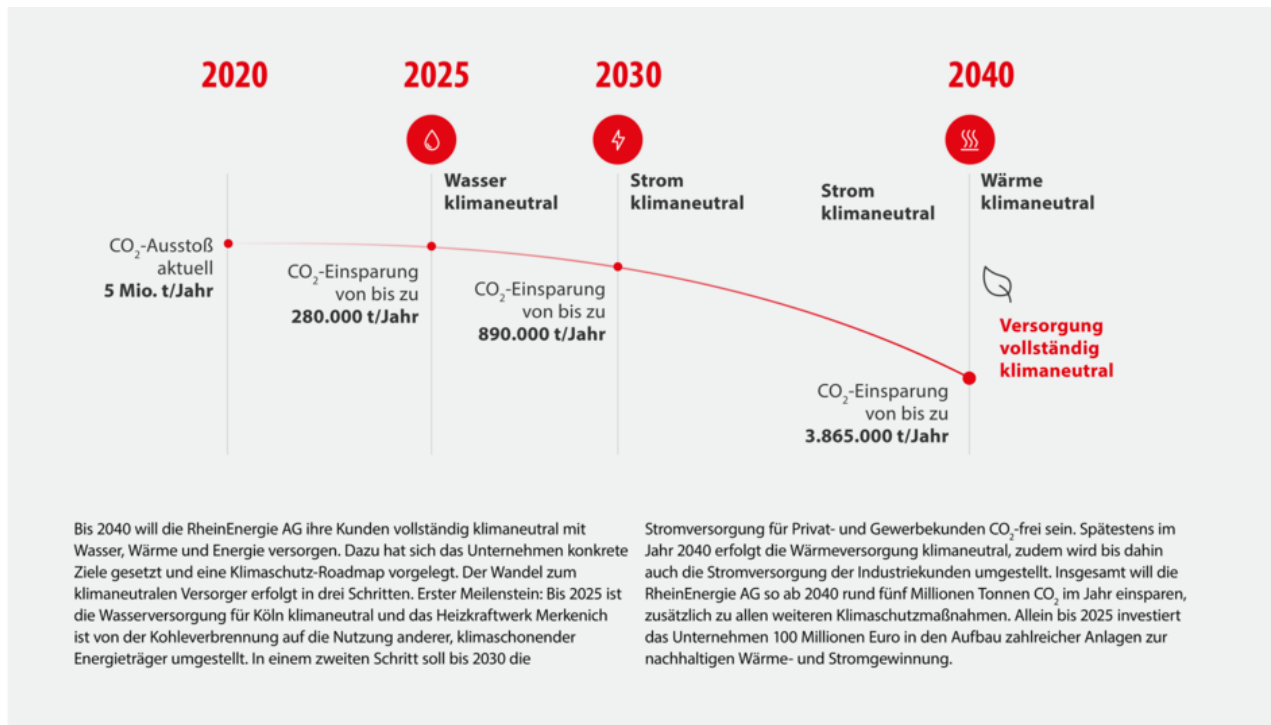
2020

2025

2030

2040

Wasser klimaneutral

Strom klimaneutral

Strom klimaneutral

Wärme klimaneutral

$CO_2$-Ausstoß aktuell **5 Mio. t/Jahr**

$CO_2$-Einsparung von bis zu **280.000 t/Jahr**

$CO_2$-Einsparung von bis zu **890.000 t/Jahr**

Versorgung vollständig klimaneutral

$CO_2$-Einsparung von bis zu **3.865.000 t/Jahr**

Bis 2040 will die RheinEnergie AG ihre Kunden vollständig klimaneutral mit Wasser, Wärme und Energie versorgen. Dazu hat sich das Unternehmen konkrete Ziele gesetzt und eine Klimaschutz-Roadmap vorgelegt. Der Wandel zum klimaneutralen Versorger erfolgt in drei Schritten. Erster Meilenstein: Bis 2025 ist die Wasserversorgung für Köln klimaneutral und das Heizkraftwerk Merkenich ist von der Kohleverbrennung auf die Nutzung anderer, klimaschonender Energieträger umgestellt. In einem zweiten Schritt soll bis 2030 die

Stromversorgung für Privat- und Gewerbekunden $CO_2$-frei sein. Spätestens im Jahr 2040 erfolgt die Wärmeversorgung klimaneutral, zudem wird bis dahin auch die Stromversorgung der Industriekunden umgestellt. Insgesamt will die RheinEnergie AG so ab 2040 rund fünf Millionen Tonnen $CO_2$ im Jahr einsparen, zusätzlich zu allen weiteren Klimaschutzmaßnahmen. Allein bis 2025 investiert das Unternehmen 100 Millionen Euro in den Aufbau zahlreicher Anlagen zur nachhaltigen Wärme- und Stromgewinnung.